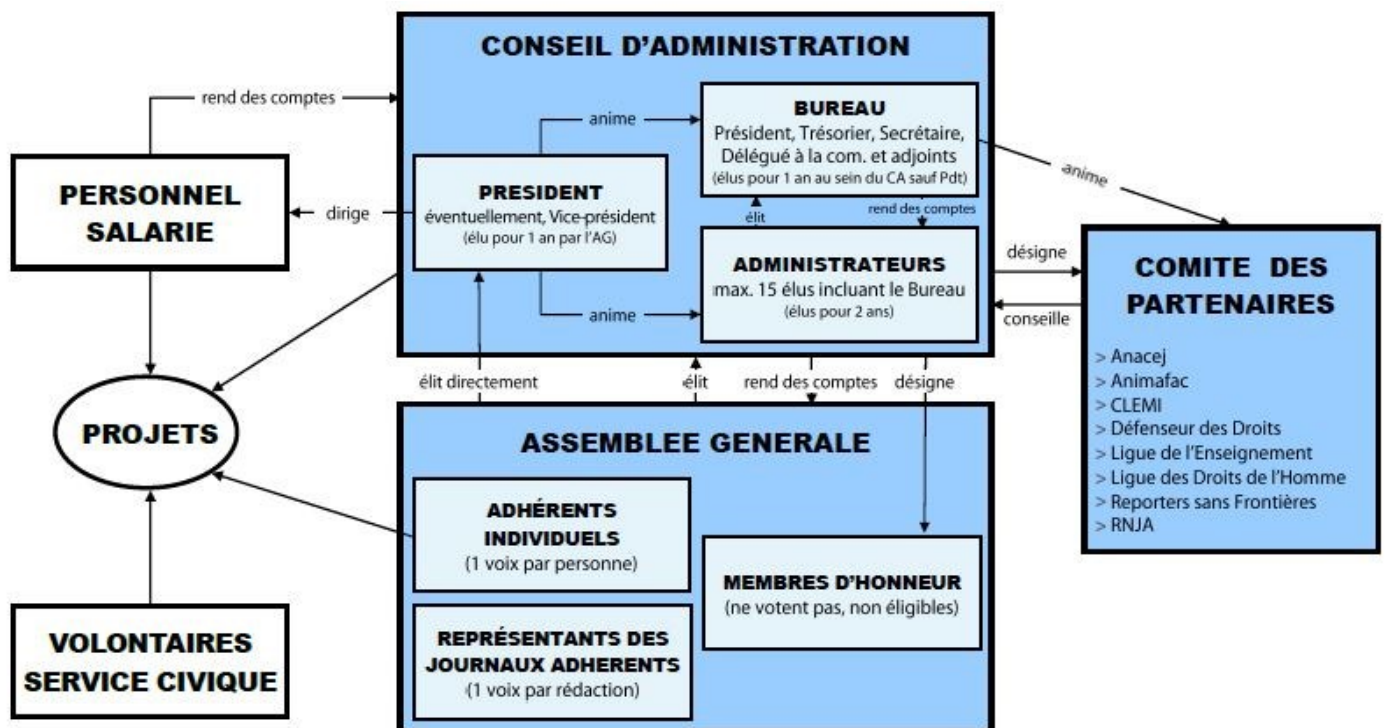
CONSEIL D'ADMINISTRATION

rend des comptes

PERSONNEL SALARIE

dirige

anime

BUREAU
Président, Trésorier, Secrétaire, Délégué à la com. et adjoints
(élus pour 1 an au sein du CA sauf Pdt)

anime

PRESIDENT
éventuellement, Vice-président
(élu pour 1 an par l'AG)

élit

rend des comptes

ADMINISTRATEURS
max. 15 élus incluant le Bureau
(élus pour 2 ans)

anime

désigne

conseille

COMITE DES PARTENAIRES

> Anacej
> Animafac
> CLEMI
> Défenseur des Droits
> Ligue de l'Enseignement
> Ligue des Droits de l'Homme
> Reporters sans Frontières
> RNJA

PROJETS

élit directement

élit

rend des comptes

désigne

ASSEMBLEE GENERALE

ADHÉRENTS INDIVIDUELS
(1 voix par personne)

MEMBRES D'HONNEUR
(ne votent pas, non éligibles)

REPRÉSENTANTS DES JOURNAUX ADHERENTS
(1 voix par rédaction)

VOLONTAIRES SERVICE CIVIQUE